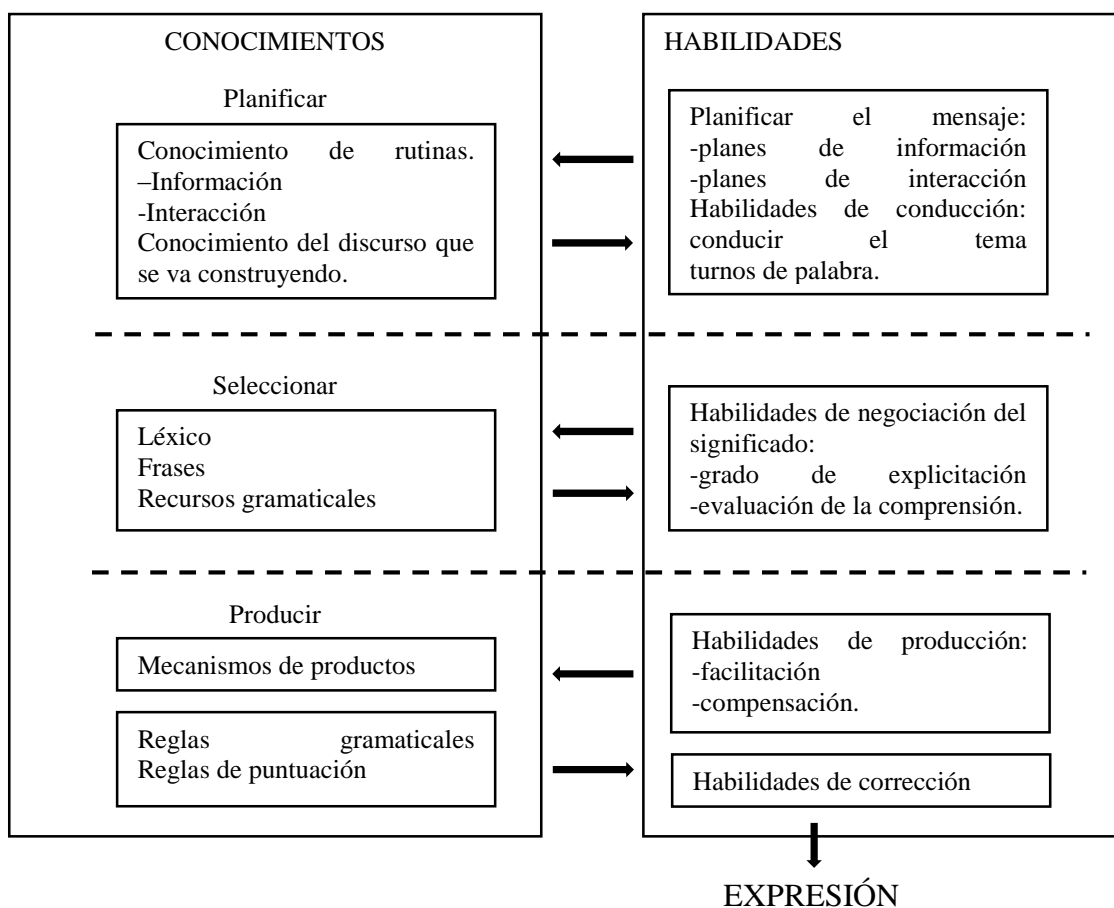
CONOCIMIENTOS

Planificar

Conocimiento de rutinas.
–Información
-Interacción
Conocimiento del discurso que se va construyendo.

Seleccionar

Léxico
Frases
Recursos gramaticales

Producir

Mecanismos de productos

Reglas gramaticales
Reglas de puntuación

HABILIDADES

Planificar el mensaje:
-planes de información
-planes de interacción
Habilidades de conducción:
conducir el tema
turnos de palabra.

Habilidades de negociación del significado:
-grado de explicitación
-evaluación de la comprensión.

Habilidades de producción:
-facilitación
-compensación.

Habilidades de corrección

EXPRESIÓN